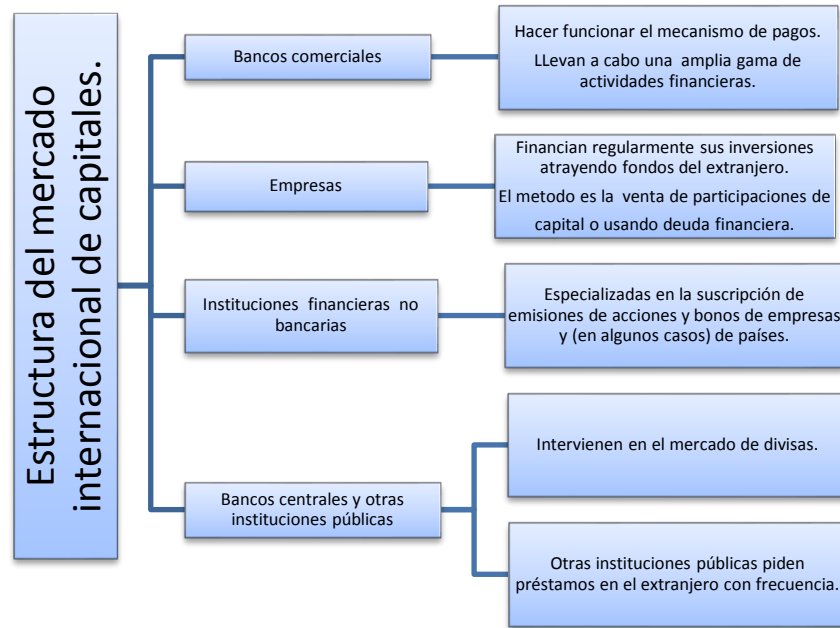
Estructura del mercado internacional de capitales.

Bancos comerciales

Hacer funcionar el mecanismo de pagos.

LLevan a cabo una amplia gama de actividades financieras.

Empresas

Financian regularmente sus inversiones atrayendo fondos del extranjero.

El metodo es la venta de participaciones de capital o usando deuda financiera.

Instituciones financieras no bancarias

Especializadas en la suscripción de emisiones de acciones y bonos de empresas y (en algunos casos) de países.

Bancos centrales y otras instituciones públicas

Intervienen en el mercado de divisas.

Otras instituciones públicas piden préstamos en el extranjero con frecuencia.